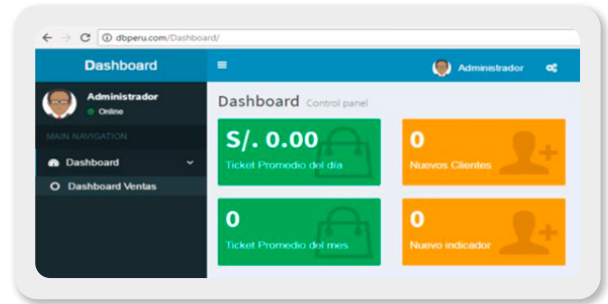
dbperu.com/Dashboard/

Dashboard

Administrador

Administrador
Online

MAIN NAVIGATION

Dashboard

Dashboard Ventas

Dashboard Control panel

S/. 0.00
Ticket Promedio del día

0
Nuevos Clientes

0
Ticket Promedio del mes

0
Nuevo indicador